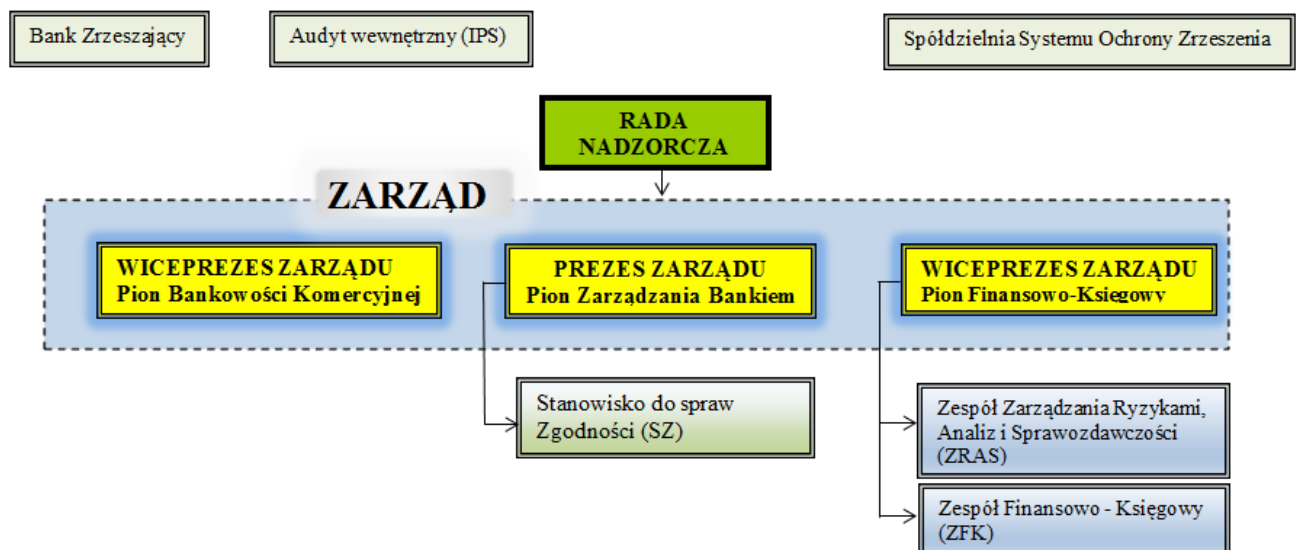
Bank Zrzeszający

Audyt wewnętrzny (IPS)

Spółdzielnia Systemu Ochrony Zrzeszenia

RADA NADZORCZA

ZARZĄD

WICEPREZES ZARZĄDU
Pion Bankowości Komercyjnej

PREZES ZARZĄDU
Pion Zarządzania Bankiem

WICEPREZES ZARZĄDU
Pion Finansowo-Księgowy

Stanowisko do spraw Zgodności (SZ)

Zespół Zarządzania Ryzykami, Analiz i Sprawozdawczości (ZRAS)

Zespół Finansowo - Księgowy (ZFK)